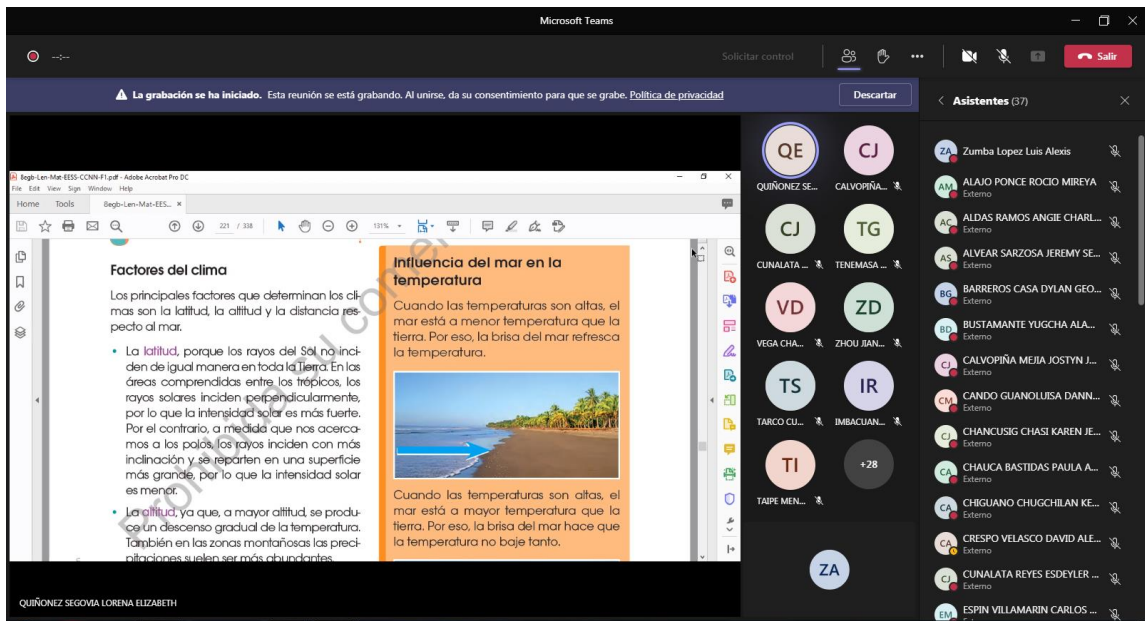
Microsoft Teams

Solicitar control

Salir

La grabación se ha iniciado. Esta reunión se está grabando. Al unirse, da su consentimiento para que se grabe. Política de privacidad

Descartar

Asistentes (37)

Begb-Len-Mat-EESS-CCNN-F1.pdf - Adobe Acrobat Pro DC
File Edit View Sign Window Help
Home Tools Begb-Len-Mat-EES...

221 / 338 131%

Factores del clima

Los principales factores que determinan los climas son la latitud, la altitud y la distancia respecto al mar.

• La latitud, porque los rayos del Sol no inciden de igual manera en toda la Tierra. En las áreas comprendidas entre los trópicos, los rayos solares inciden perpendicularmente, por lo que la intensidad solar es más fuerte. Por el contrario, a medida que nos acercamos a los polos, los rayos inciden con más inclinación y se reparten en una superficie más grande, por lo que la intensidad solar es menor.

• La altitud, ya que, a mayor altitud, se produce un descenso gradual de la temperatura. También en las zonas montañosas las precipitaciones suelen ser más abundantes.

Influencia del mar en la temperatura

Cuando las temperaturas son altas, el mar está a menor temperatura que la tierra. Por eso, la brisa del mar refresca la temperatura.

Cuando las temperaturas son altas, el mar está a mayor temperatura que la tierra. Por eso, la brisa del mar hace que la temperatura no baje tanto.

Prohibida su comer

QE QUIÑONEZ SE...
CJ CALVOPIÑA...
CJ CUNALATA...
TG TENEMASA...
VD VEGA CHA...
ZD ZHOU JIAN...
TS TARCO CU...
IR IMBACUAN...
TI TAIPE MEN...
+28
ZA

QUIÑONEZ SEGOVIA LORENA ELIZABETH

ZA Zumba Lopez Luis Alexis
AM ALAJO PONCE ROCIO MIREYA Externo
AC ALDAS RAMOS ANGIE CHARL... Externo
AS ALVEAR SARZOSA JEREMY SE... Externo
BG BARREROS CASA DYLAN GEO... Externo
BD BUSTAMANTE YUGCHA ALA... Externo
CJ CALVOPIÑA MEJIA JOSTYN J... Externo
CM CANDO GUANOLUISA DANN... Externo
CJ CHANCUSIG CHASI KAREN JE... Externo
CA CHAUCA BASTIDAS PAULA A... Externo
CA CHIGUANO CHUGCHILAN KE... Externo
CA CRESPO VELASCO DAVID ALE... Externo
CJ CUNALATA REYES ESDEYLER ... Externo
EM ESPIN VILLAMARIN CARLOS ...